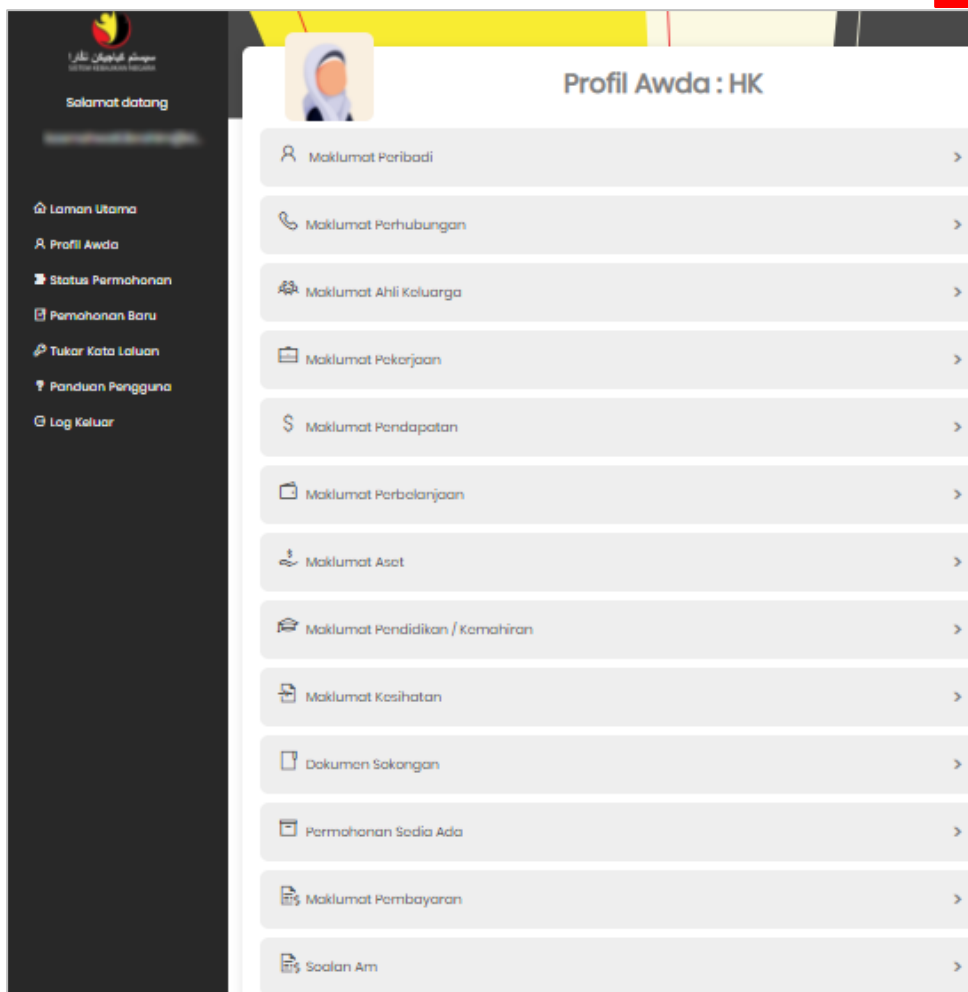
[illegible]

Salamat datang

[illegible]

Laman Utama
Profil Awda
Status Permohonan
Pemohonan Baru
Tukar Kata Laluan
Panduan Pengguna
Log Keluar

Profil Awda : HK

Maklumat Peribadi >
Maklumat Perhubungan >
Maklumat Ahli Keluarga >
Maklumat Pekerjaan >
Maklumat Pendapatan >
Maklumat Perbelanjaan >
Maklumat Aset >
Maklumat Pendidikan / Kemahiran >
Maklumat Kesihatan >
Dokumen Sokongan >
Permohonan Sedia Ada >
Maklumat Pembayaran >
Soalan Am >